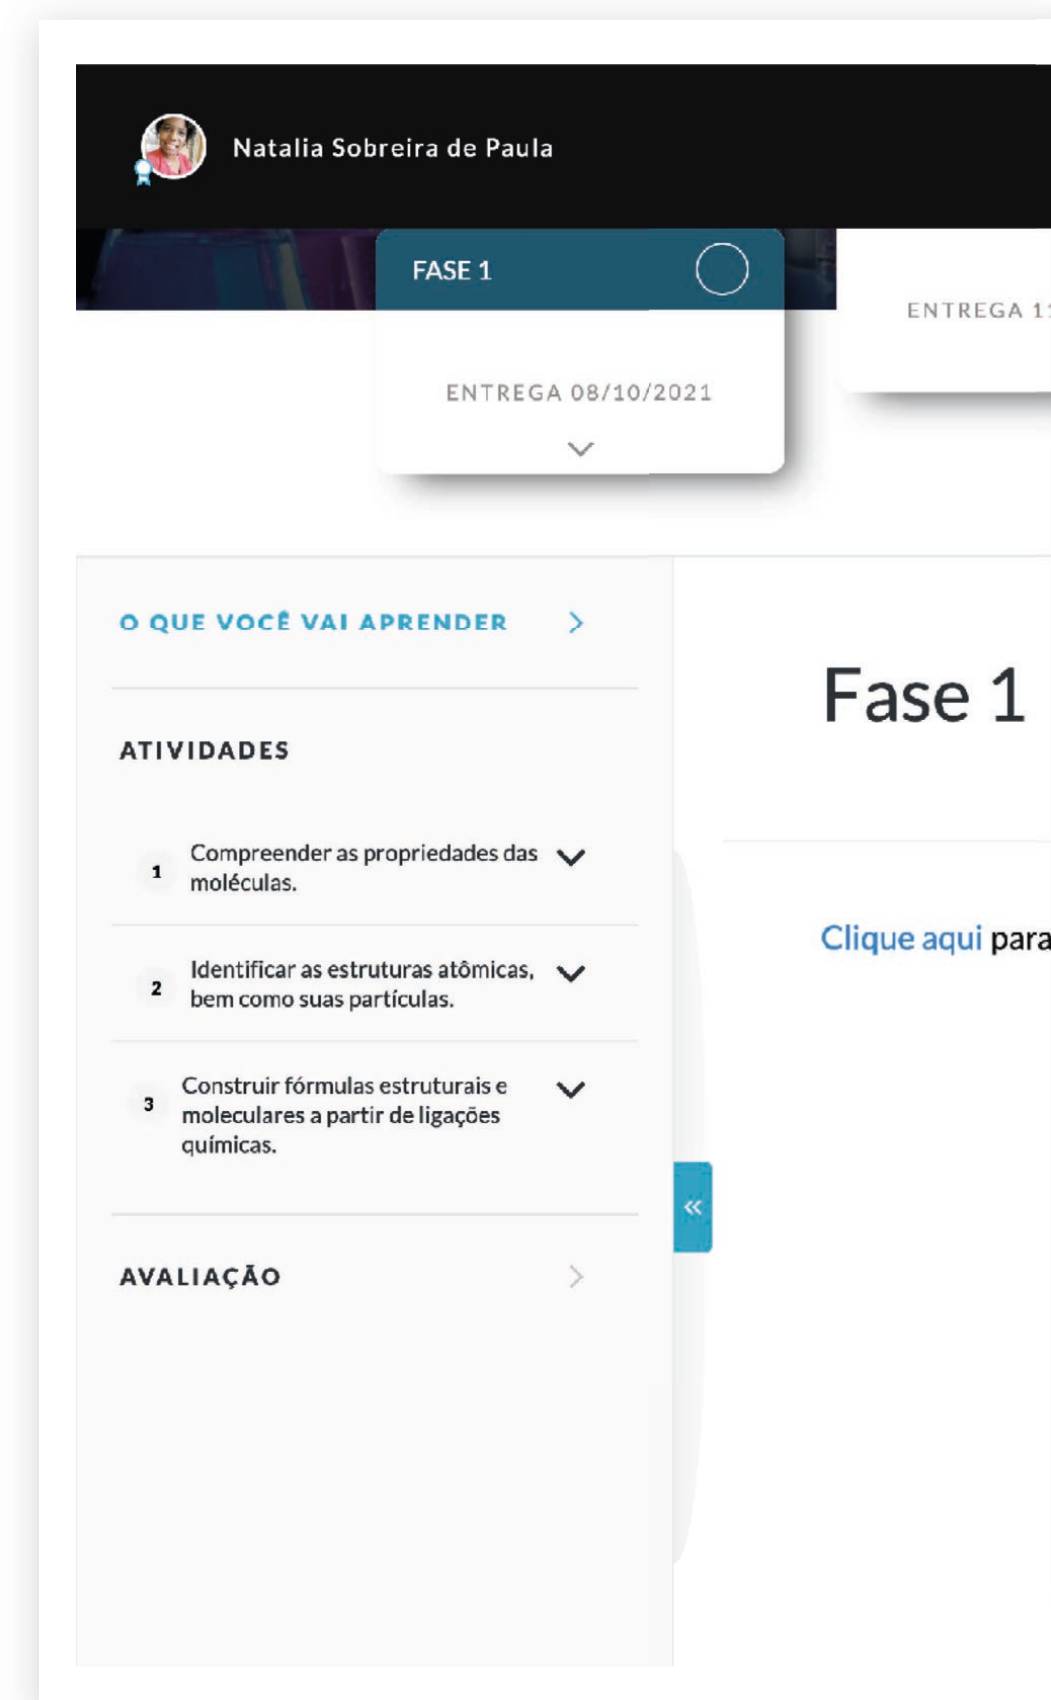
Natalia Sobreira de Paula

FASE 1

ENTREGA 08/10/2021

ENTREGA 1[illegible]

O QUE VOCÊ VAI APRENDER

ATIVIDADES

1 Compreender as propriedades das moléculas.

2 Identificar as estruturas atômicas, bem como suas partículas.

3 Construir fórmulas estruturais e moleculares a partir de ligações químicas.

AVALIAÇÃO

Fase 1

Clique aqui para

«